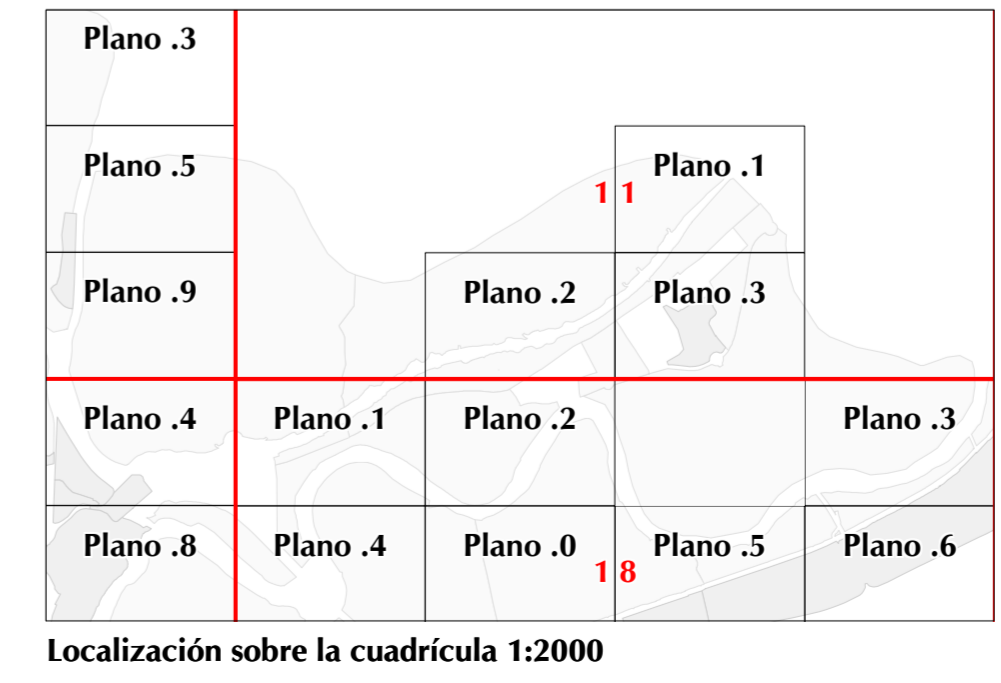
| Plano .3 | | | | |
|---|---|---|---|---|
| Plano .5 | | 1 | 1 Plano .1 | |
| Plano .9 | | Plano .2 | Plano .3 | |
| Plano .4 | Plano .1 | Plano .2 | | Plano .3 |
| Plano .8 | Plano .4 | Plano .0 1 | 8 Plano .5 | Plano .6 |

Localización sobre la cuadrícula 1:2000